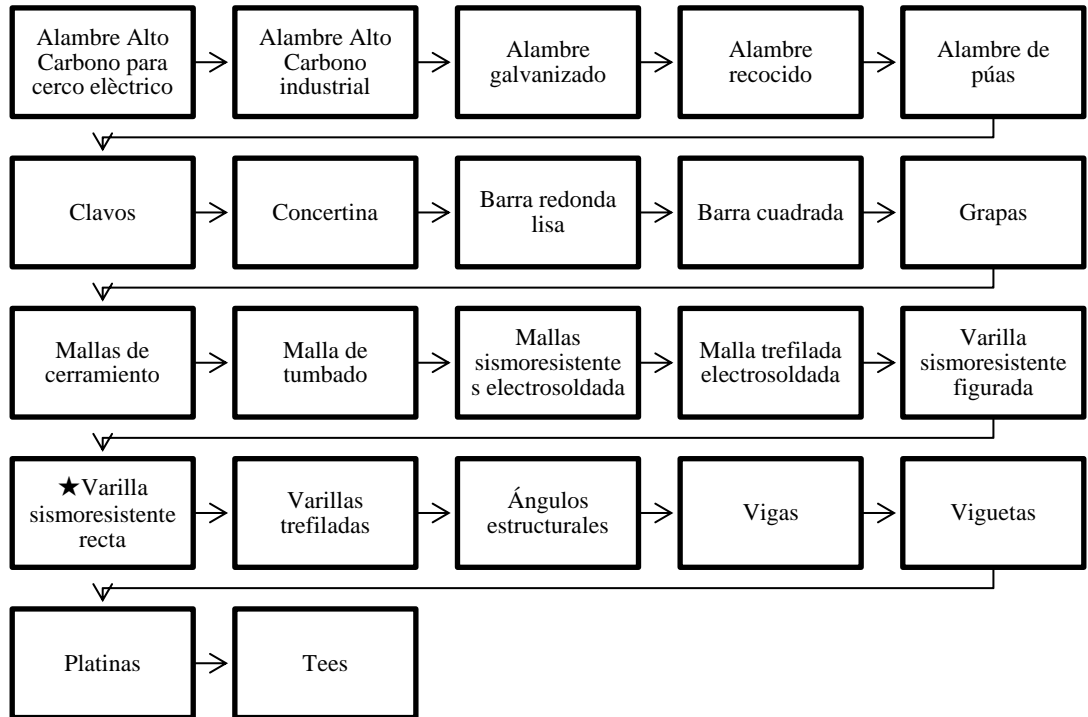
Alambre Alto Carbono para cerco elèctrico

Alambre Alto Carbono industrial

Alambre galvanizado

Alambre recocido

Alambre de púas

Clavos

Concertina

Barra redonda lisa

Barra cuadrada

Grapas

Mallas de cerramiento

Malla de tumbado

Mallas sismoresistente s electrosoldada

Malla trefilada electrosoldada

Varilla sismoresistente figurada

★Varilla sismoresistente recta

Varillas trefiladas

Ángulos estructurales

Vigas

Viguetas

Platinas

Tees